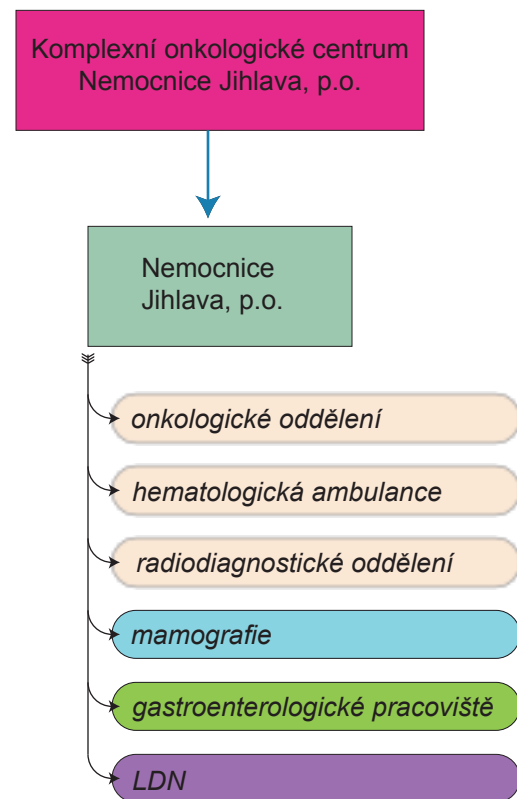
Komplexní onkologické centrum Nemocnice Jihlava, p.o.

Nemocnice Jihlava, p.o.

onkologické oddělení

hematologická ambulance

radiodiagnostické oddělení

mamografie

gastroenterologické pracoviště

LDN